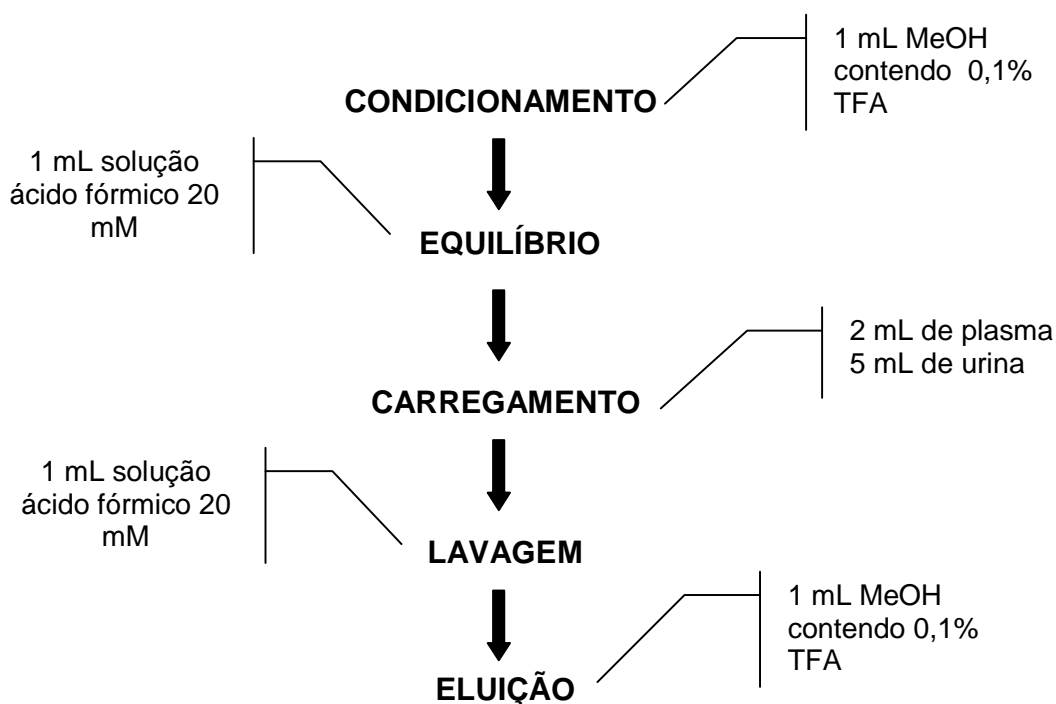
1 mL MeOH contendo 0,1% TFA

CONDICIONAMENTO

1 mL solução ácido fórmico 20 mM

EQUILÍBRIO

2 mL de plasma
5 mL de urina

CARREGAMENTO

1 mL solução ácido fórmico 20 mM

LAVAGEM

1 mL MeOH contendo 0,1% TFA

ELUIÇÃO